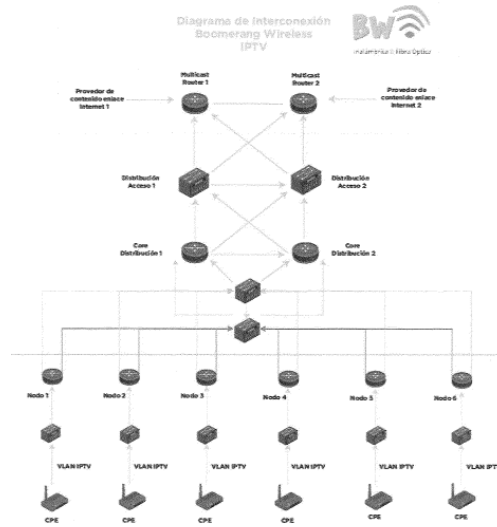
Diagrama de Interconexión
Boomerang Wireless
IPTV

BW
Inalámbrico | Fibra Óptica

Proveedor de contenido enlace Internet 1

Multicast Router 1

Multicast Router 2

Proveedor de contenido enlace Internet 2

Distribución Acceso 1

Distribución Acceso 2

Core Distribución 1

Core Distribución 2

Nodo 1
Nodo 2
Nodo 3
Nodo 4
Nodo 5
Nodo 6

VLAN IPTV
VLAN IPTV
VLAN IPTV
VLAN IPTV
VLAN IPTV
VLAN IPT

CPE
CPE
CPE
CPE
CPE
CPE